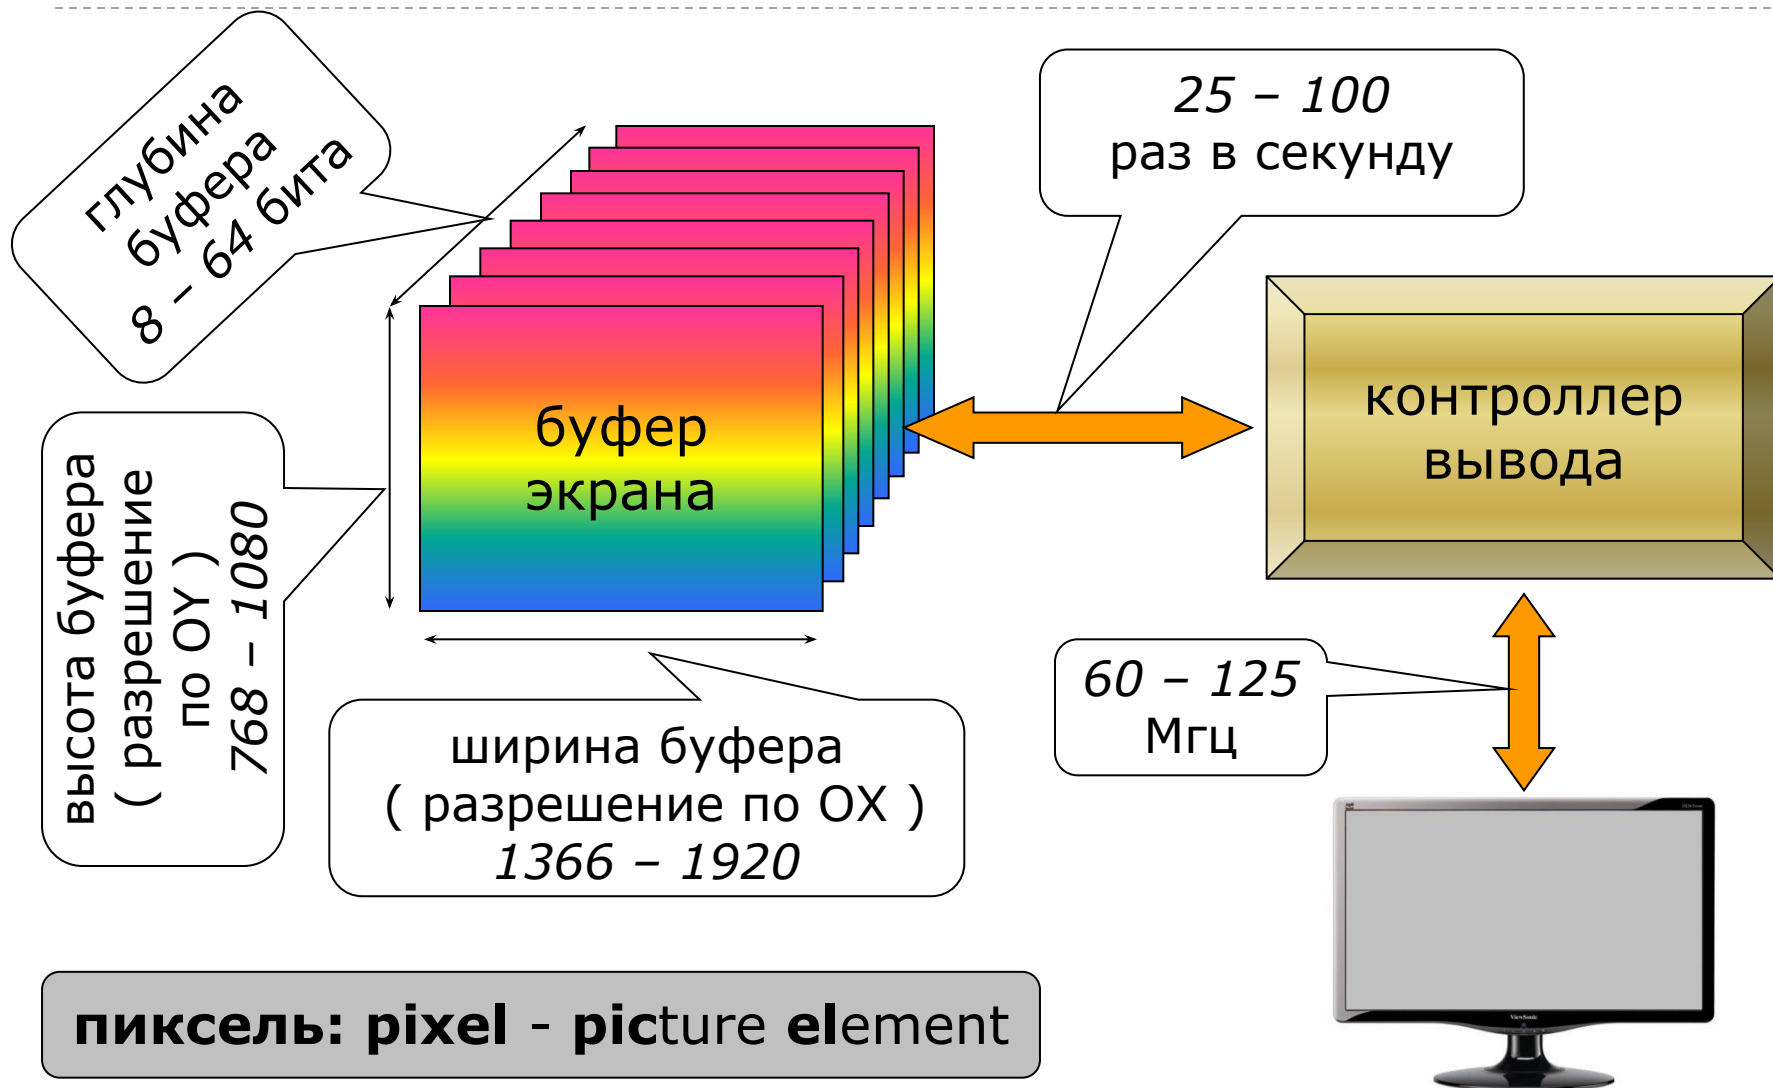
глубина буфера
8 – 64 бита

25 – 100
раз в секунду

буфер экрана

контроллер вывода

высота буфера
( разрешение по OY )
768 – 1080

60 – 125
Мгц

ширина буфера
( разрешение по OX )
1366 – 1920

ViewSonic

**пиксель: pixel** - **pic**ture **el**ement